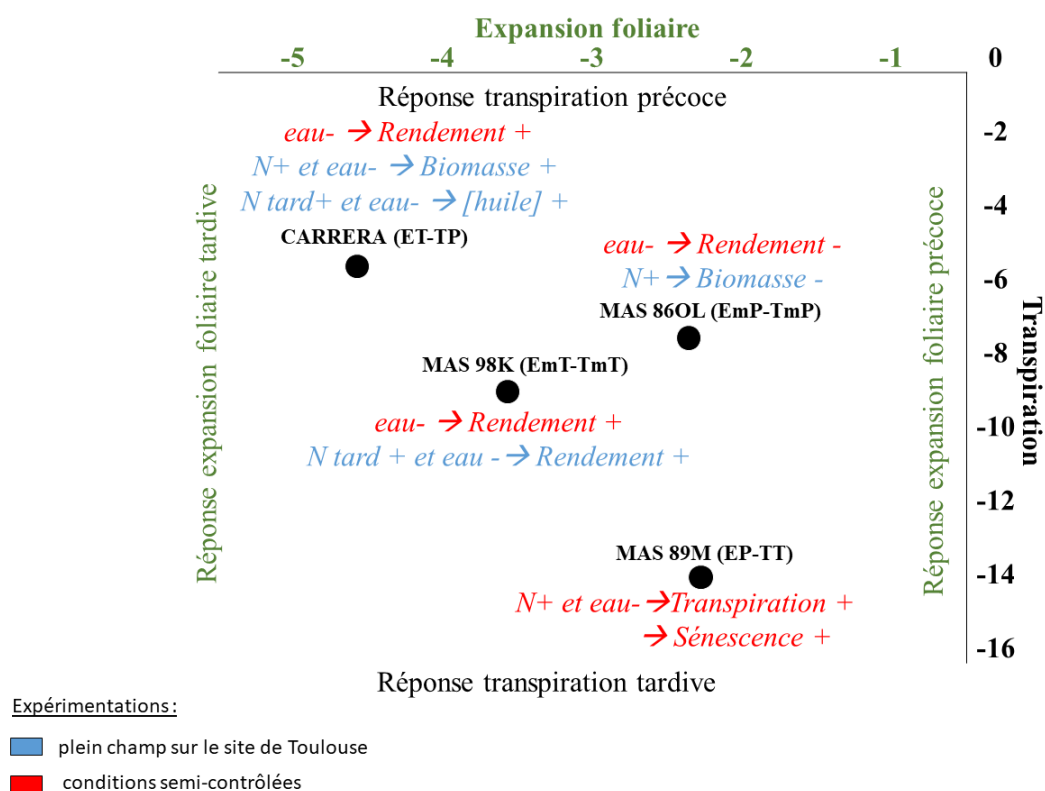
Expansion foliaire

-5 -4 -3 -2 -1 0

Réponse transpiration précoce

eau- → Rendement +
N+ et eau- → Biomasse +
N tard+ et eau- → [huile] +

CARRERA (ET-TP)

eau- → Rendement -
N+ → Biomasse -

MAS 86OL (EmP-TmP)

MAS 98K (EmT-TmT)

eau- → Rendement +
N tard + et eau - → Rendement +

MAS 89M (EP-TT)

N+ et eau- → Transpiration +
→ Sénescence +

Réponse expansion foliaire tardive

Réponse expansion foliaire précoce

Transpiration

-2
-4
-6
-8
-10
-12
-14
-16

Réponse transpiration tardive

Expérimentations :

plein champ sur le site de Toulouse

conditions semi-contrôlées